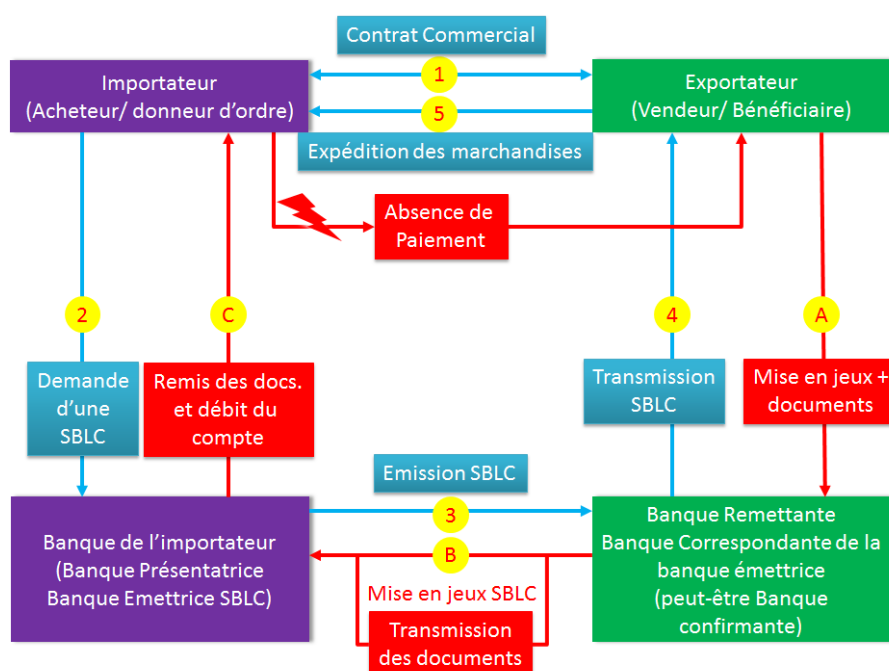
Contrat Commercial

Importateur
(Acheteur/ donneur d'ordre)

1

5

Exportateur
(Vendeur/ Bénéficiaire)

Expédition des marchandises

Absence de
Paiement

2

C

4

A

Demande
d'une
SBLC

Remis des docs.
et débit du
compte

Transmission
SBLC

Mise en jeux +
documents

Emission SBLC

3

B

Banque de l'importateur
(Banque Présentatrice
Banque Emettrice SBLC)

Banque Remettante
Banque Correspondante de la
banque émettrice
(peut-être Banque
confirmante)

Mise en jeux SBLC

Transmission
des documents